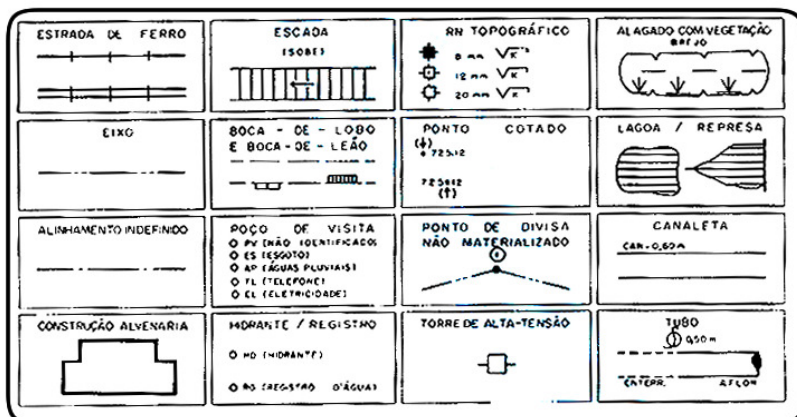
| ESTRADA DE FERRO | ESCADA (SOBE) | RN TOPOGRÁFICO 8 mm $\sqrt{K}$ 12 mm $\sqrt{K}$ 20 mm $\sqrt{K}$ | ALAGADO COM VEGETAÇÃO BREJO |
|---|---|---|---|
| EIXO | BOCA - DE - LOBO E BOCA - DE - LEÃO | PONTO COTADO (↓) + 723,12 723,12 (↑) | LAGOA / REPRESA |
| ALINHAMENTO INDEFINIDO | POÇO DE VISITA O PV (NÃO IDENTIFICADO) O ES (ESGOTO) O AP (ÁGUAS PLUVIAIS) O TL (TELEFONE) O EL (ELETRICIDADE) | PONTO DE DIVISA NÃO MATERIALIZADO | CANALETA CAN - 0,60 m |
| CONSTRUÇÃO ALVENARIA | HIDRANTE / REGISTRO O HD (HIDRANTE) O RG (REGISTRO D'ÁGUA) | TORRE DE ALTA-TENSÃO | TUBO Ø 0,50 m ENTERR. AFLOR. |